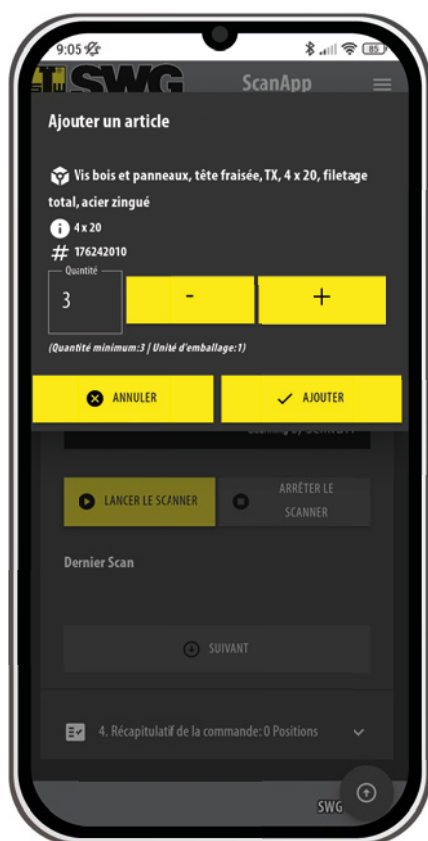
9:05

85

SWG ScanApp

Ajouter un article

Vis bois et panneaux, tête fraisée, TX, 4 x 20, filetage total, acier zingué

4 x 20

# 176242010

Quantité

3

-

+

(Quantité minimum:3 | Unité d'emballage:1)

ANNULER

AJOUTER

LANCER LE SCANNER

ARRÊTER LE SCANNER

Dernier Scan

SUIVANT

4. Récapitulatif de la commande: 0 Positions

SWG